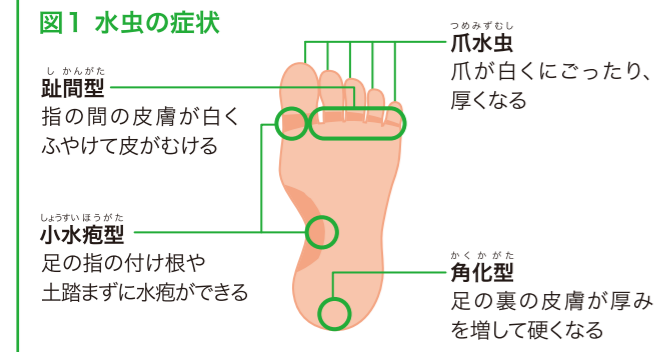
図1 水虫の症状

つめみずむし
爪水虫
爪が白くにごったり、厚くなる

し かんがた
趾間型
指の間の皮膚が白くふやけて皮がむける

しょうすい ほうがた
小水疱型
足の指の付け根や土踏まずに水疱ができる

かく か がた
角化型
足の裏の皮膚が厚みを増して硬くなる